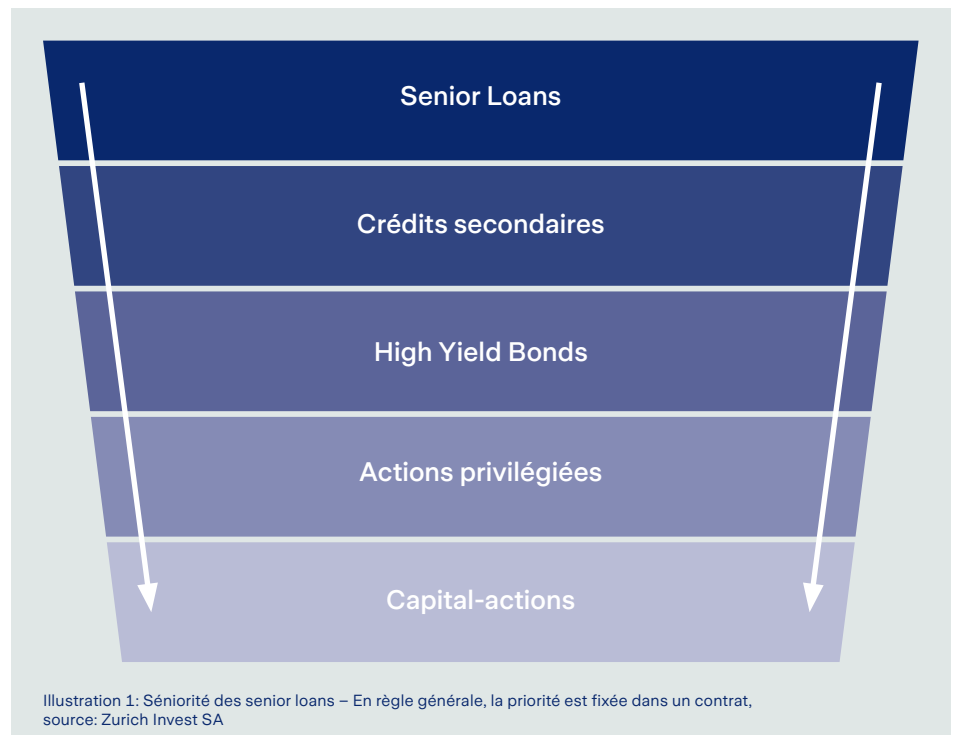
Senior Loans

Crédits secondaires

High Yield Bonds

Actions privilégiées

Capital-actions

Illustration 1: Séniorité des senior loans – En règle générale, la priorité est fixée dans un contrat, source: Zurich Invest SA